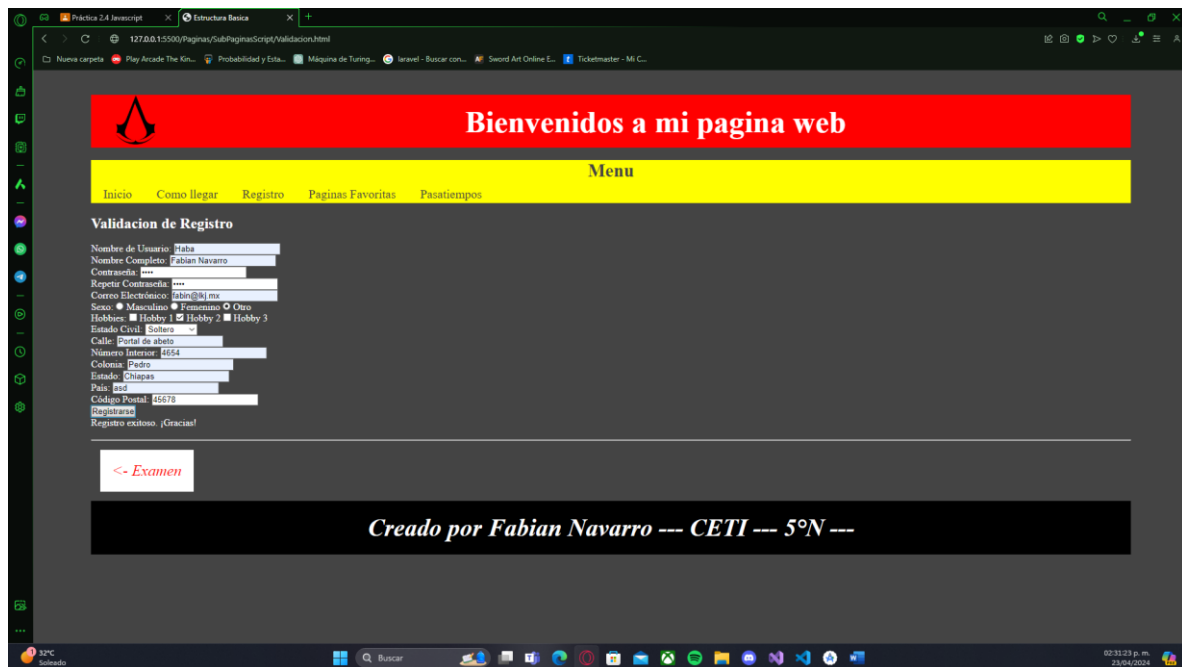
Práctica 2.4 Javascript
Estructura Basica
127.0.0.1:5500/Paginas/SubPaginasScript/Validacion.html
Nueva carpeta Play Arcade The Kin... Probabilidad y Esta... Máquina de Turing... laravel - Buscar con... Sword Art Online E... Ticketmaster - Mi C...

Bienvenidos a mi pagina web

Menu
Inicio Como llegar Registro Paginas Favoritas Pasatiempos

Validacion de Registro

Nombre de Usuario: Haba
Nombre Completo: Fabian Navarro
Contraseña: ••••
Repetir Contraseña: ••••
Correo Electrónico: fabin@lkj.mx
Sexo: Masculino Femenino Otro
Hobbies: Hobby 1 Hobby 2 Hobby 3
Estado Civil: Soltero
Calle: Portal de abeto
Número Interior: 4654
Colonia: Pedro
Estado: Chiapas
País: asd
Código Postal: 45678
Registrarse
Registro exitoso. ¡Gracias!

<- Examen

Creado por Fabian Navarro --- CETI --- 5°N ---

32°C
Soleado
Buscar
02:31:23 p. m.
23/04/2024